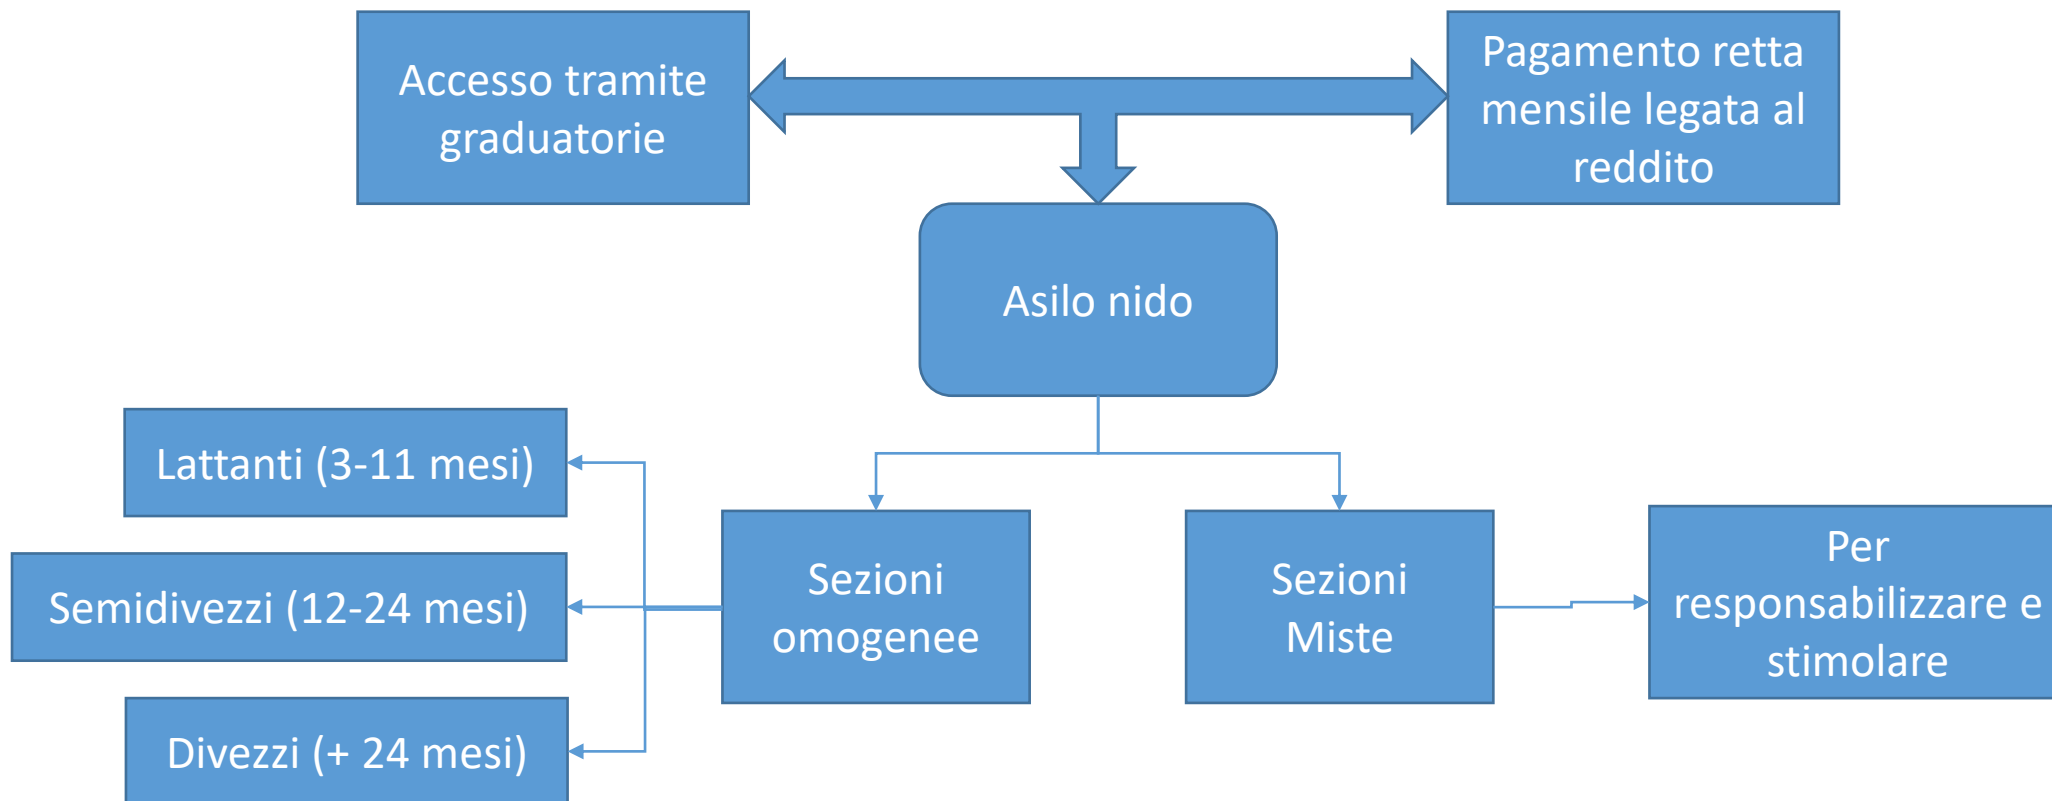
Accesso tramite graduatorie

Pagamento retta mensile legata al reddito

Asilo nido

Lattanti (3-11 mesi)

Semidivezzi (12-24 mesi)

Divezzi (+ 24 mesi)

Sezioni omogenee

Sezioni Miste

Per responsabilizzare e stimolare